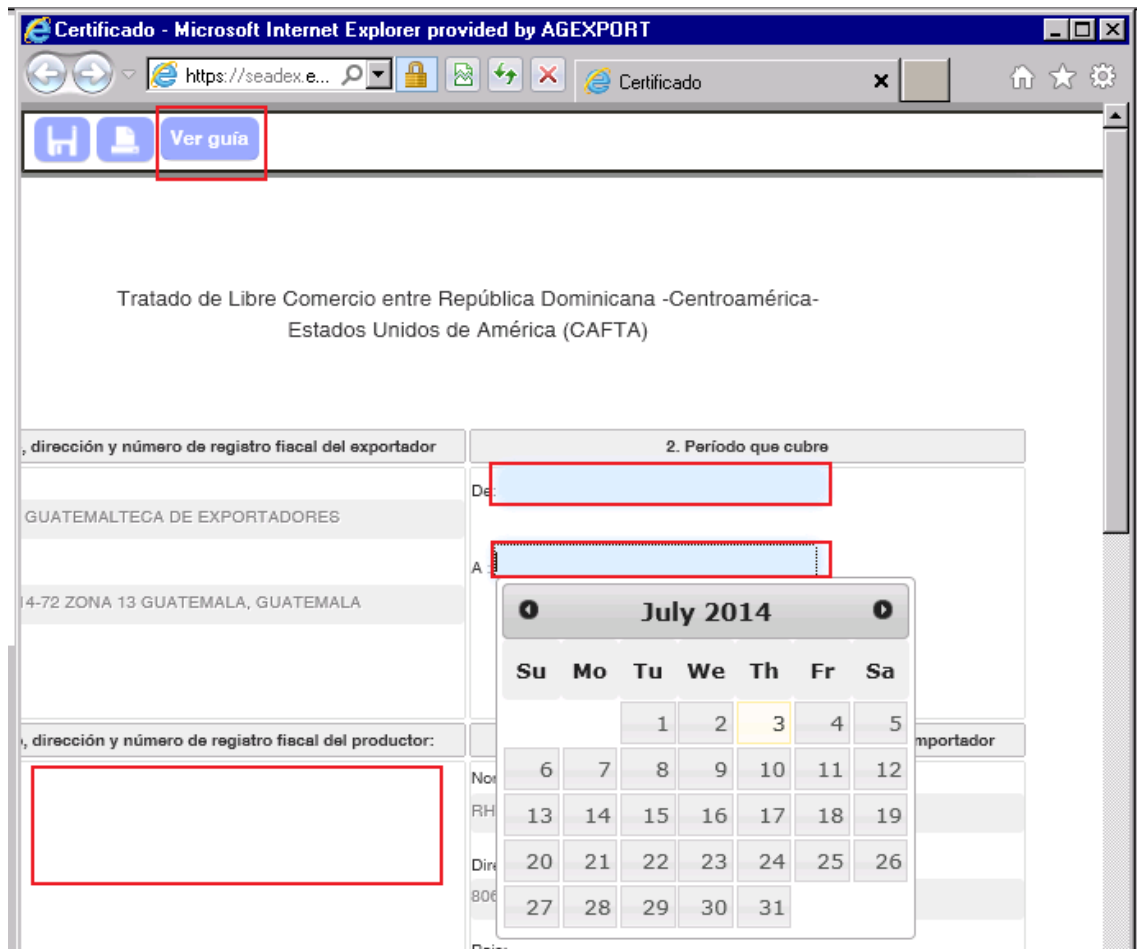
Certificado - Microsoft Internet Explorer provided by AGEXPORT

https://seadex.e...

Certificado

Ver guía

Tratado de Libre Comercio entre República Dominicana -Centroamérica- Estados Unidos de América (CAFTA)

, dirección y número de registro fiscal del exportador

2. Período que cubre

De:

GUATEMALTECA DE EXPORTADORES

A :

14-72 ZONA 13 GUATEMALA, GUATEMALA

July 2014

| Su | Mo | Tu | We | Th | Fr | Sa |
|---|---|---|---|---|---|---|
| | | 1 | 2 | 3 | 4 | 5 |
| 6 | 7 | 8 | 9 | 10 | 11 | 12 |
| 13 | 14 | 15 | 16 | 17 | 18 | 19 |
| 20 | 21 | 22 | 23 | 24 | 25 | 26 |
| 27 | 28 | 29 | 30 | 31 | | |

, dirección y número de registro fiscal del productor:

mportador

Nor

RH

Dire

806

Pais: